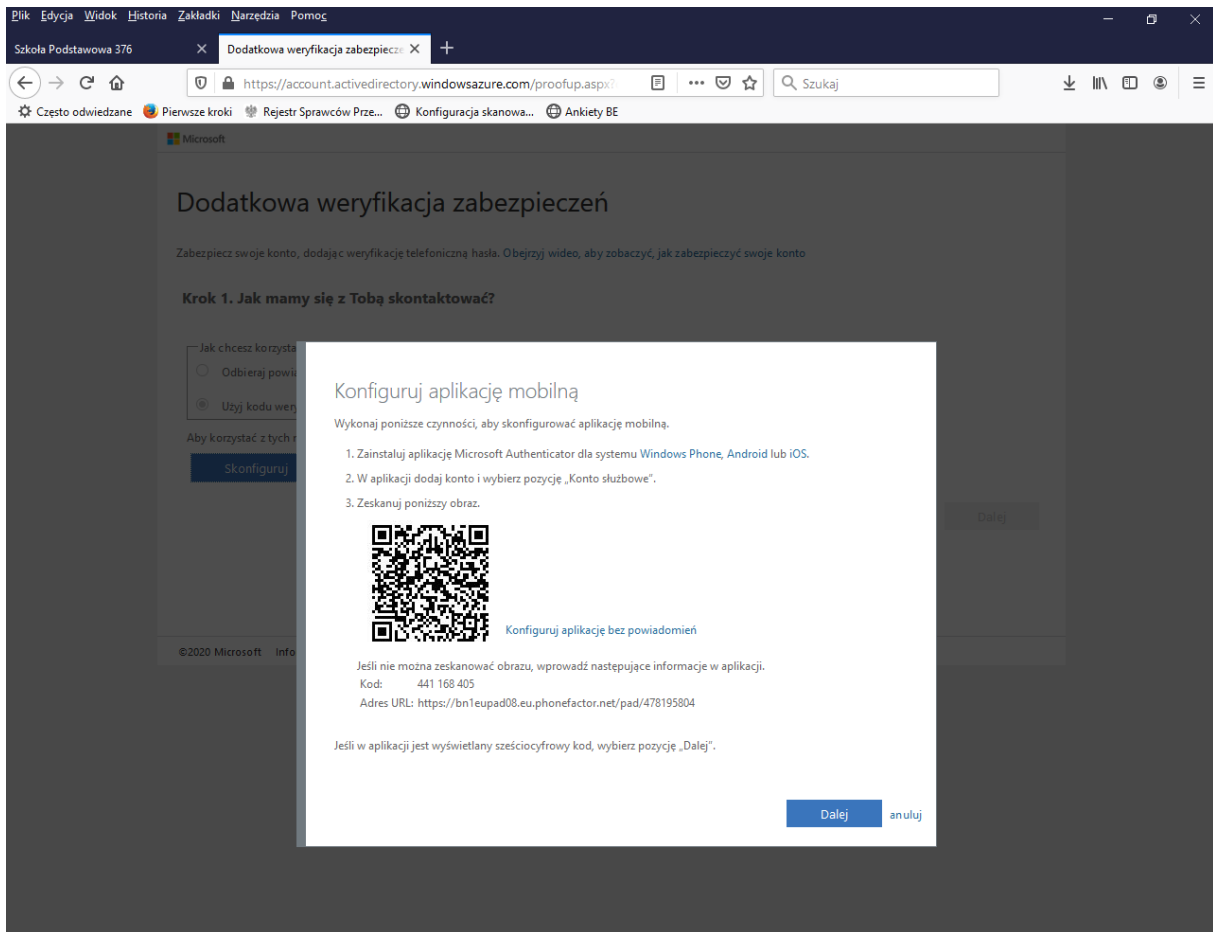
Plik Edycja Widok Historia Zakładki Narzędzia Pomoc

Szkoła Podstawowa 376 ×
Dodatkowa weryfikacja zabezpiecze ×
+

https://account.activedirectory.windowsazure.com/proofup.aspx?
Szukaj

Często odwiedzane
Pierwsze kroki
Rejestr Sprawców Prze...
Konfiguracja skanowa...
Ankiety BE

Microsoft

Dodatkowa weryfikacja zabezpieczeń

Zabezpiecz swoje konto, dodając weryfikację telefoniczną hasła. Obejrzyj wideo, aby zobaczyć, jak zabezpieczyć swoje konto

Krok 1. Jak mamy się z Tobą skontaktować?

Jak chcesz korzysta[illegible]
Odbieraj powi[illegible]
Użyj kodu wer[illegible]

Aby korzystać z tych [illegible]

Skonfiguruj

Dalej

©2020 Microsoft Info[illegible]

Konfiguruj aplikację mobilną

Wykonaj poniższe czynności, aby skonfigurować aplikację mobilną.

1. Zainstaluj aplikację Microsoft Authenticator dla systemu Windows Phone, Android lub iOS.

2. W aplikacji dodaj konto i wybierz pozycję „Konto służbowe".

3. Zeskanuj poniższy obraz.

Konfiguruj aplikację bez powiadomień

Jeśli nie można zeskanować obrazu, wprowadź następujące informacje w aplikacji.
Kod: 441 168 405
Adres URL: https://bn1eupad08.eu.phonefactor.net/pad/478195804

Jeśli w aplikacji jest wyświetlany sześciocyfrowy kod, wybierz pozycję „Dalej".

Dalej
anuluj